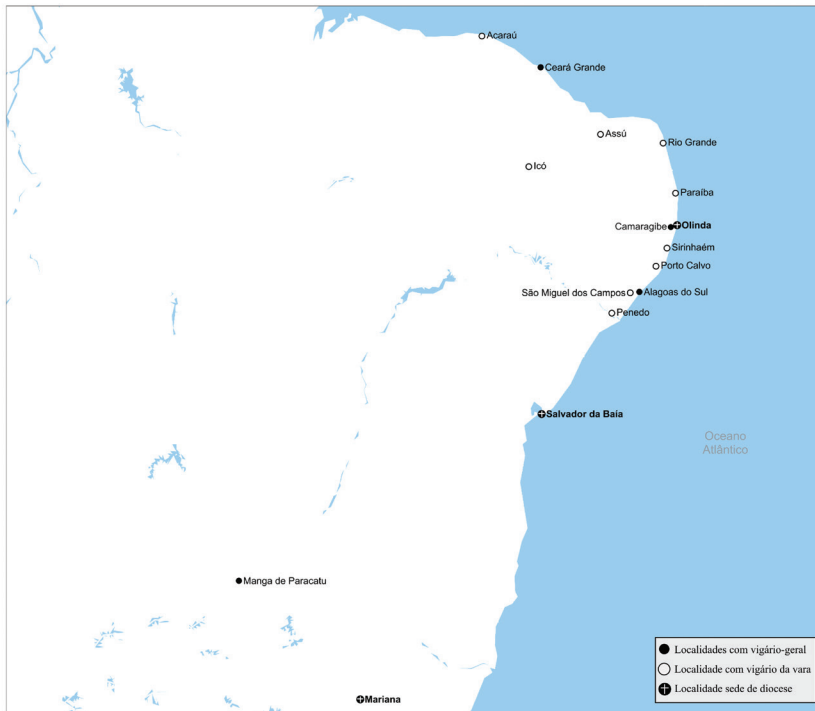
Acaraú
Ceará Grande
Assú
Rio Grande
Icó
Paraíba
Camaragibe
Olinda
Sirinhaém
Porto Calvo
São Miguel dos Campos
Alagoas do Sul
Penedo
Salvador da Baía
Oceano Atlântico
Manga de Paracatu
Mariana

Localidades com vigário-geral
Localidade com vigário da vara
Localidade sede de diocese